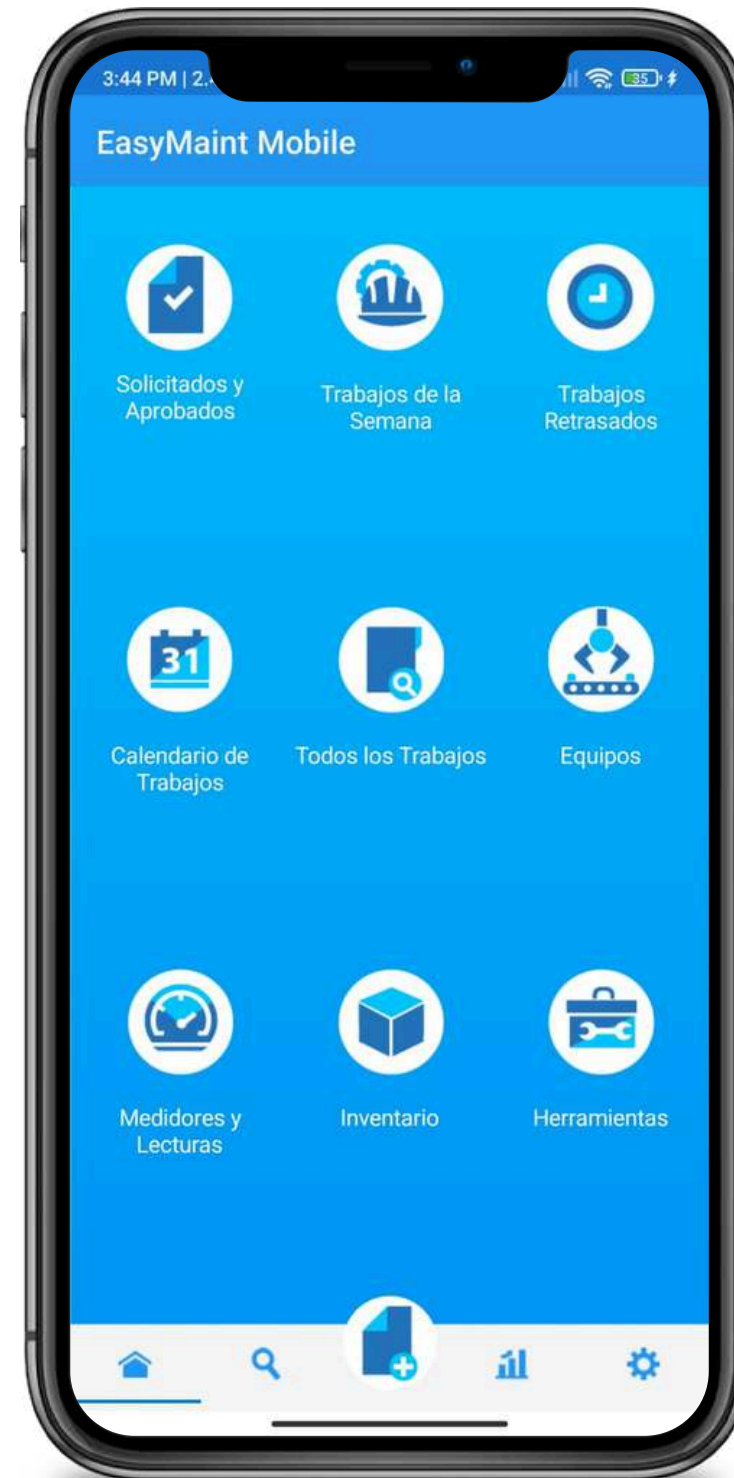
3:44 PM | 2.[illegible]

35

EasyMaint Mobile

Solicitados y Aprobados

Trabajos de la Semana

Trabajos Retrasados

31

Calendario de Trabajos

Todos los Trabajos

Equipos

Medidores y Lecturas

Inventario

Herramientas